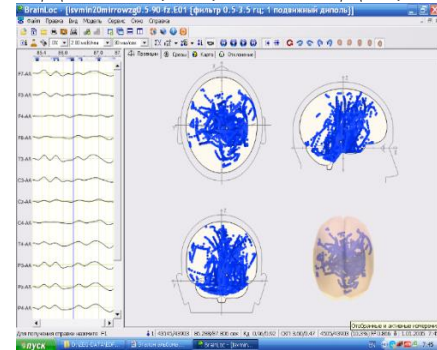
BrainLoc - [isvmin20mirrowzg0.5-90 fz.E01 (фильтр 0.5-3.5 гц; 1 подвижный диполь)]
Файл Правка Вид Модель Сервис Окно Справка
Проекции Срезы Карта Усреднение
F7-AA
F3-AA
Fz-AA
F4-AA
F8-AA
T3-AA
C3-AA
Cz-AA
C4-AA
T4-AA
P3-AA
Pz-AA
P4-AA
Для получения справки нажмите F1
Отображенные и активные контуры
пуск